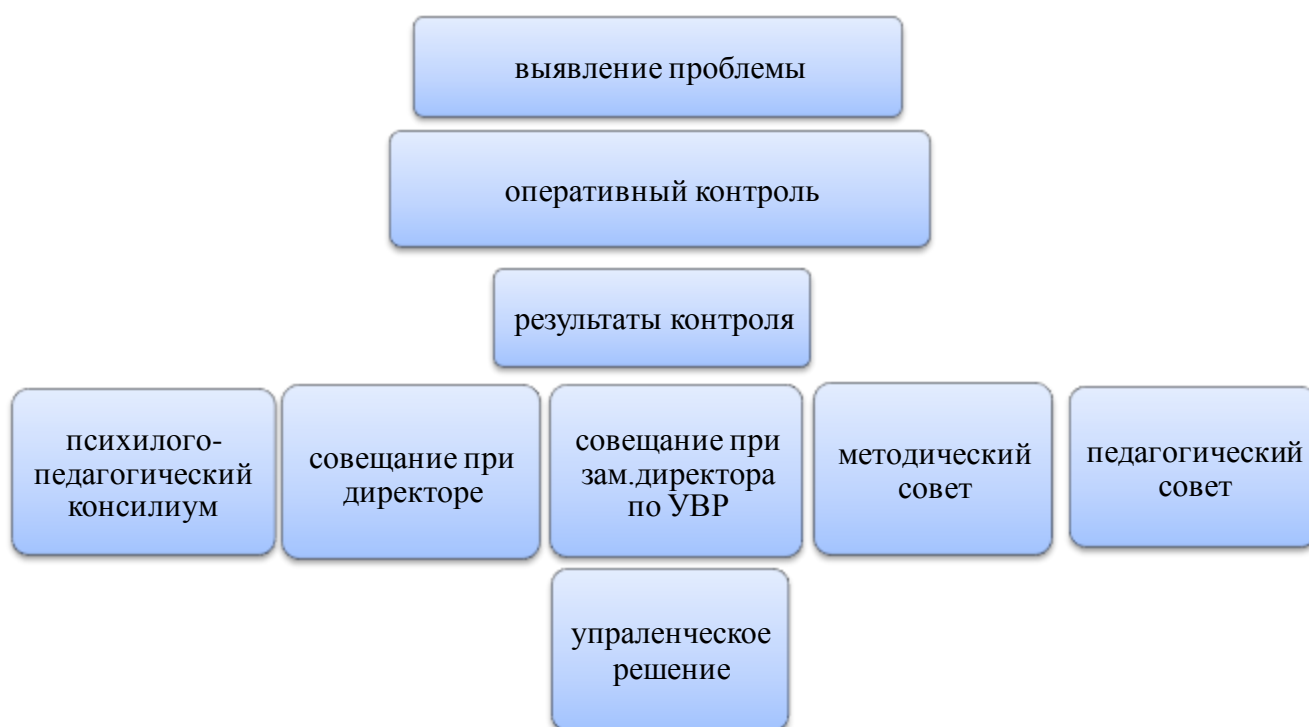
выявление проблемы

оперативный контроль

результаты контроля

психилого-педагогический консилиум

совещание при директоре

совещание при зам.директора по УВР

методический совет

педагогический совет

упраленческое решение